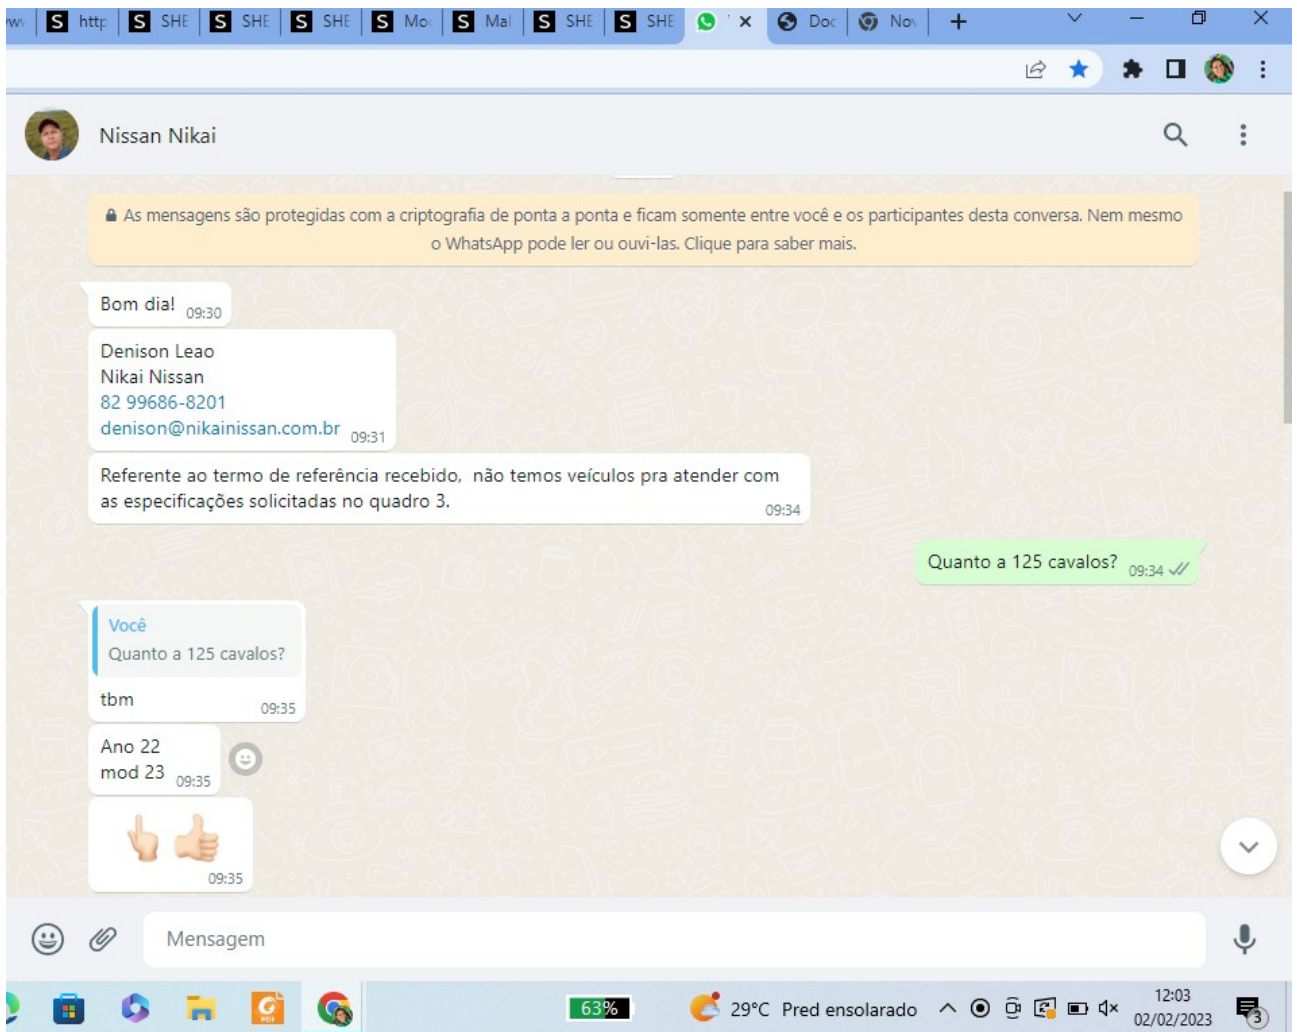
ww | S http | S SHE | S SHE | S SHE | S Mo | S Mal | S SHE | S SHE | ✕ | Doc | Nov | +

Nissan Nikai

As mensagens são protegidas com a criptografia de ponta a ponta e ficam somente entre você e os participantes desta conversa. Nem mesmo o WhatsApp pode ler ou ouvi-las. Clique para saber mais.

Bom dia! 09:30

Denison Leao
Nikai Nissan
82 99686-8201
denison@nikainissan.com.br 09:31

Referente ao termo de referência recebido, não temos veículos pra atender com as especificações solicitadas no quadro 3. 09:34

Quanto a 125 cavalos? 09:34

Você
Quanto a 125 cavalos?
tbm 09:35

Ano 22
mod 23 09:35

👆👍 09:35

Mensagem

63%

29°C Pred ensolarado

12:03
02/02/2023

3